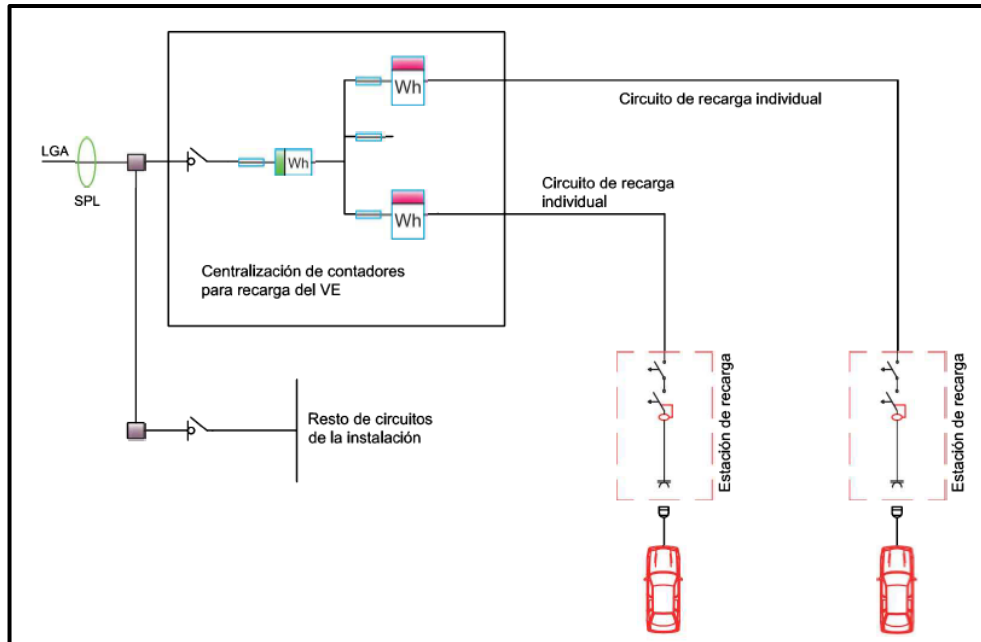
Wh

Circuito de recarga individual

LGA

SPL

Wh

Circuito de recarga individual

Wh

Centralización de contadores para recarga del VE

Estación de recarga

Estación de recarga

Resto de circuitos de la instalación